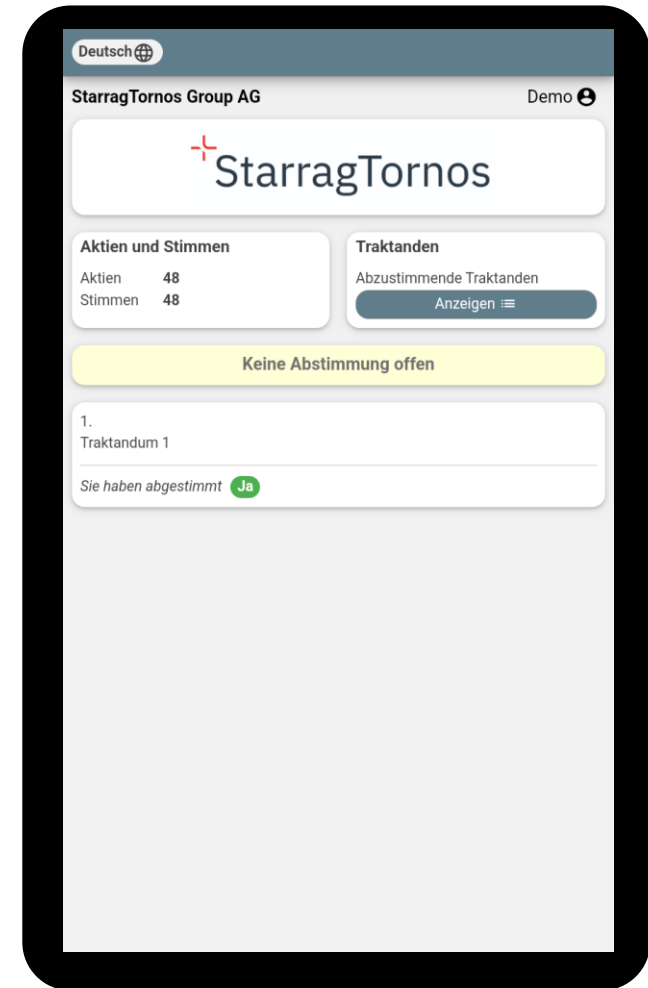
Deutsch

StarragTornos Group AG

Demo

StarragTornos

Aktien und Stimmen

Aktien 48
Stimmen 48

Traktanden

Abzustimmende Traktanden

Anzeigen

Keine Abstimmung offen

1.
Traktandum 1

Sie haben abgestimmt Ja